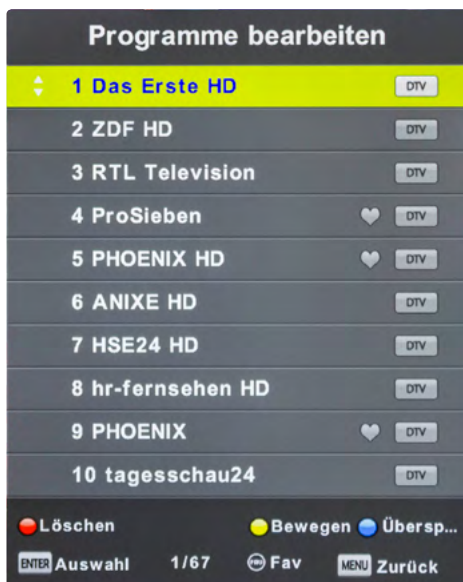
Programme bearbeiten

1 Das Erste HD DTV
2 ZDF HD DTV
3 RTL Television DTV
4 ProSieben DTV
5 PHOENIX HD DTV
6 ANIXE HD DTV
7 HSE24 HD DTV
8 hr-fernsehen HD DTV
9 PHOENIX DTV
10 tagesschau24 DTV

Löschen Bewegen Übersp...
ENTER Auswahl 1/67 FAV Fav MENU Zurück